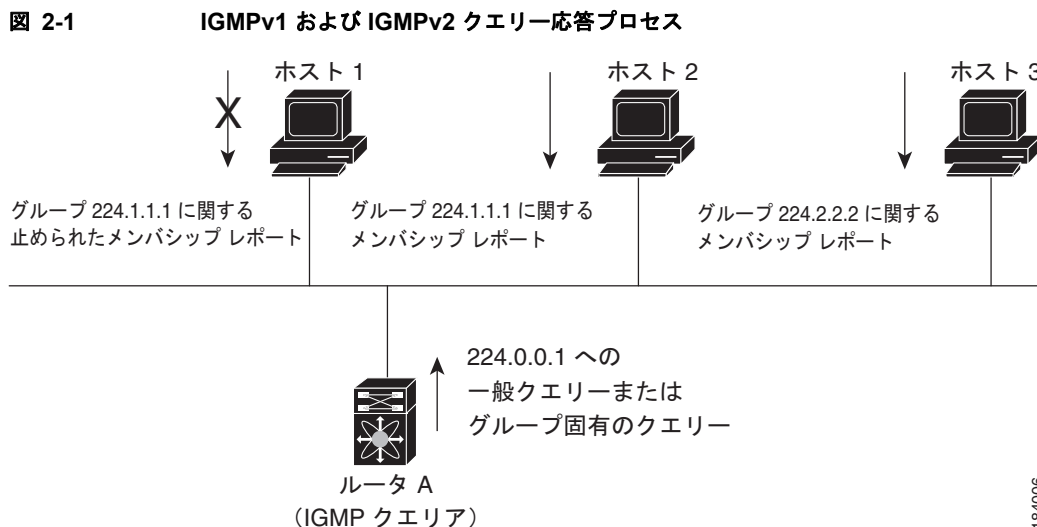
図 2-1　　IGMPv1 および IGMPv2 クエリー応答プロセス

X

ホスト 1

ホスト 2

ホスト 3

グループ 224.1.1.1 に関する止められたメンバシップ レポート

グループ 224.1.1.1 に関するメンバシップ レポート

グループ 224.2.2.2 に関するメンバシップ レポート

224.0.0.1 への
一般クエリーまたは
グループ固有のクエリー

ルータ A
（IGMP クエリア）

184006